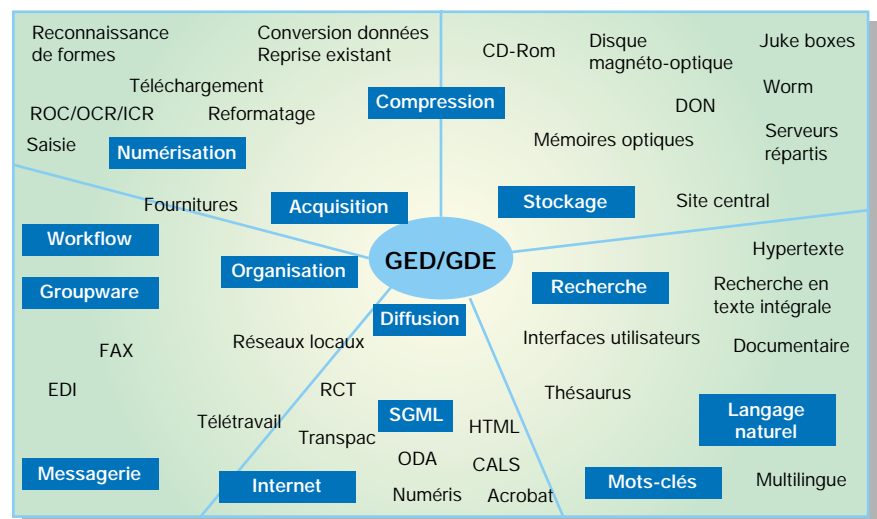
Reconnaissance de formes

Conversion données
Reprise existant

Téléchargement

ROC/OCR/ICR

Reformatage

Saisie

Numérisation

Compression

CD-Rom

Disque magnéto-optique

Juke boxes

Worm

DON

Mémoires optiques

Serveurs répartis

Fournitures

Acquisition

Stockage

Site central

Workflow

GED/GDE

Hypertexte

Groupware

Organisation

Recherche

Recherche en texte intégrale

Diffusion

FAX

Réseaux locaux

Interfaces utilisateurs

Documentaire

EDI

RCT

Thésaurus

Télétravail

SGML

Langage naturel

Transpac

HTML

ODA

CALS

Messagerie

Internet

Numéris

Acrobat

Mots-clés

Multilingue